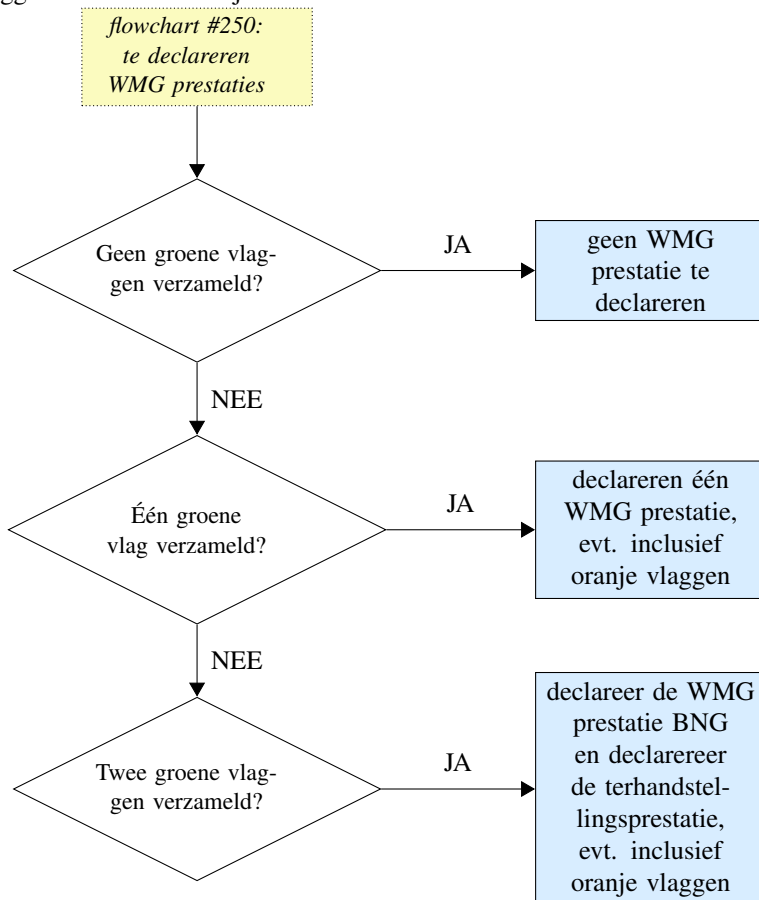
flowchart #250: te declareren WMG prestaties

Geen groene vlaggen verzameld?

JA

geen WMG prestatie te declareren

NEE

Één groene vlag verzameld?

JA

declareren één WMG prestatie, evt. inclusief oranje vlaggen

NEE

Twee groene vlaggen verzameld?

JA

declareer de WMG prestatie BNG en declarereer de terhandstellingsprestatie, evt. inclusief oranje vlaggen